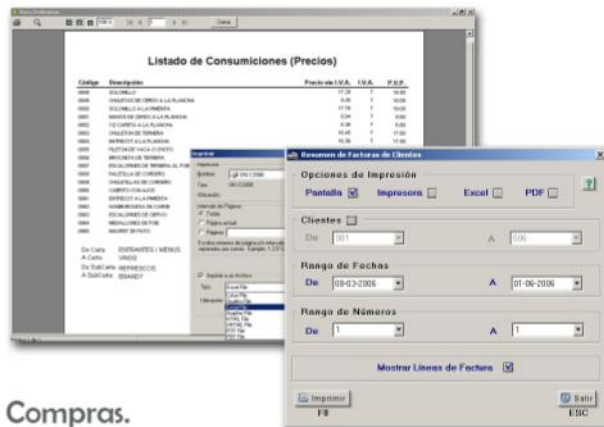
Listado de Consumiciones (Precios)

Código Descripción Precio sin I.V.A. I.V.A. P.V.P.

De Carta A Carta
De SubCarta A SubCarta

Resumen de Facturas de Clientes

Opciones de Impresión
Pantalla Impresora Excel PDF

Clientes
De 001 A 106

Rango de Fechas
De 08-03-2006 A 01-06-2006

Rango de Números
De 1 A 1

Mostrar Lineas de Factura

Imprimir F8
Salir ESC

Compras.